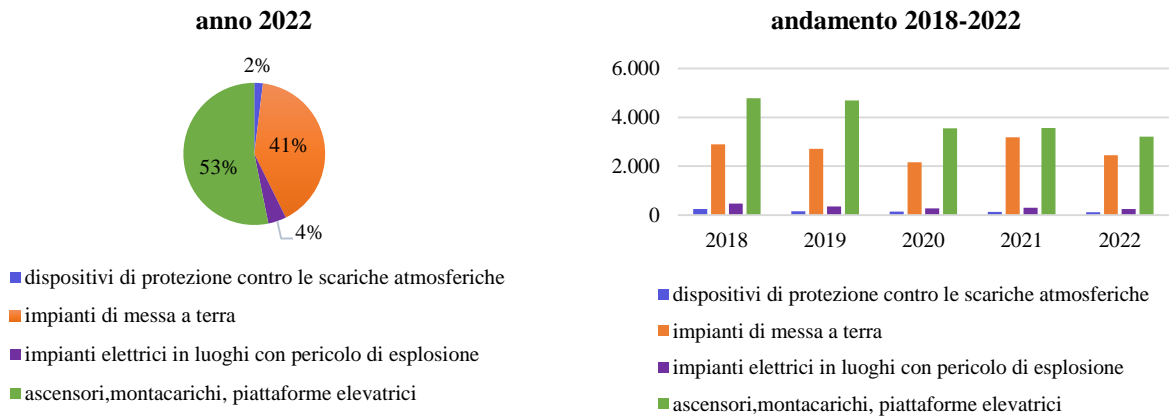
anno 2022

2%

41%

53%

4%

dispositivi di protezione contro le scariche atmosferiche

impianti di messa a terra

impianti elettrici in luoghi con pericolo di esplosione

ascensori,montacarichi, piattaforme elevatrici

andamento 2018-2022

6.000

4.000

2.000

0

2018

2019

2020

2021

2022

dispositivi di protezione contro le scariche atmosferiche

impianti di messa a terra

impianti elettrici in luoghi con pericolo di esplosione

ascensori,montacarichi, piattaforme elevatrici